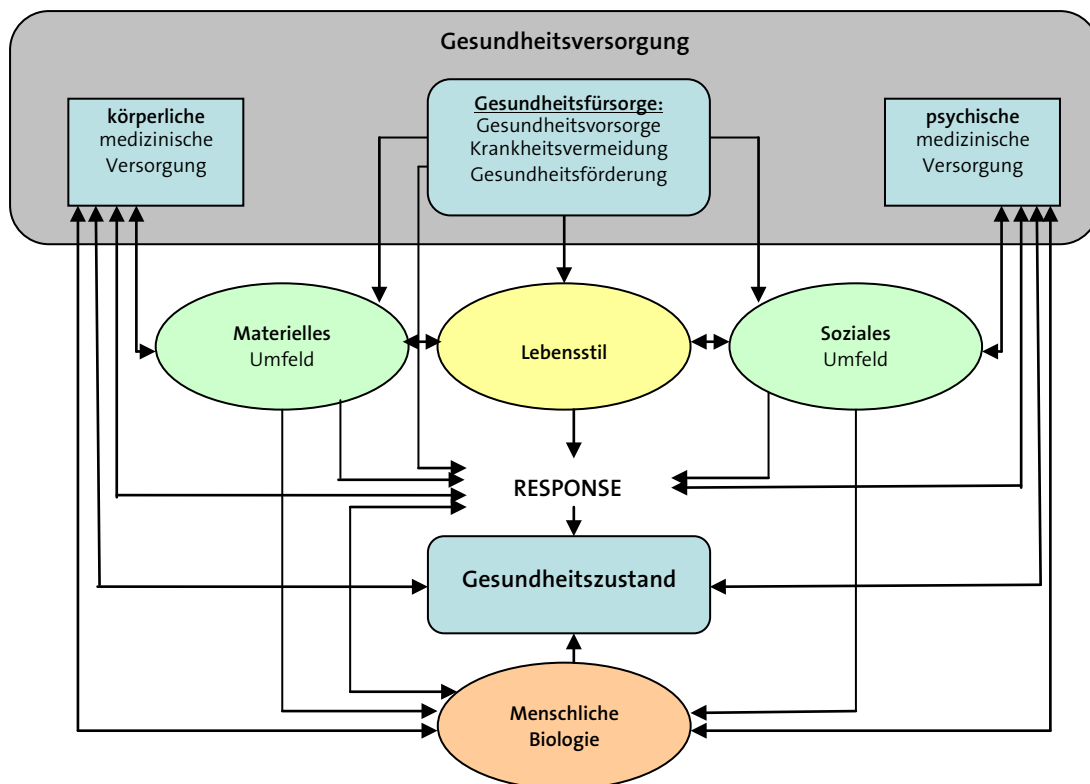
Gesundheitsversorgung

körperliche medizinische Versorgung

Gesundheitsfürsorge:
Gesundheitsvorsorge
Krankheitsvermeidung
Gesundheitsförderung

psychische medizinische Versorgung

Materielles Umfeld

Lebensstil

Soziales Umfeld

RESPONSE

Gesundheitszustand

Menschliche Biologie